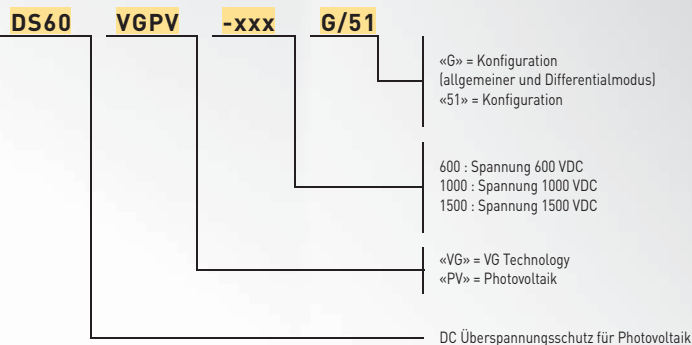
DS60 VGPV -xxx G/51

«G» = Konfiguration
(allgemeiner und Differentialmodus)
«51» = Konfiguration

600 : Spannung 600 VDC
1000 : Spannung 1000 VDC
1500 : Spannung 1500 VDC

«VG» = VG Technology
«PV» = Photovoltaik

DC Überspannungsschutz für Photovoltaik